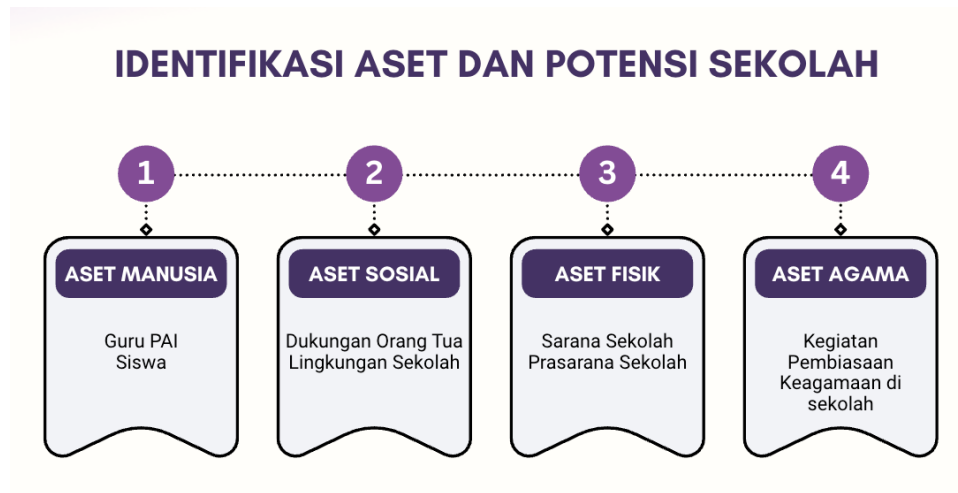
IDENTIFIKASI ASET DAN POTENSI SEKOLAH

1

ASET MANUSIA

Guru PAI
Siswa

2

ASET SOSIAL

Dukungan Orang Tua
Lingkungan Sekolah

3

ASET FISIK

Sarana Sekolah
Prasarana Sekolah

4

ASET AGAMA

Kegiatan Pembiasaan Keagamaan di sekolah